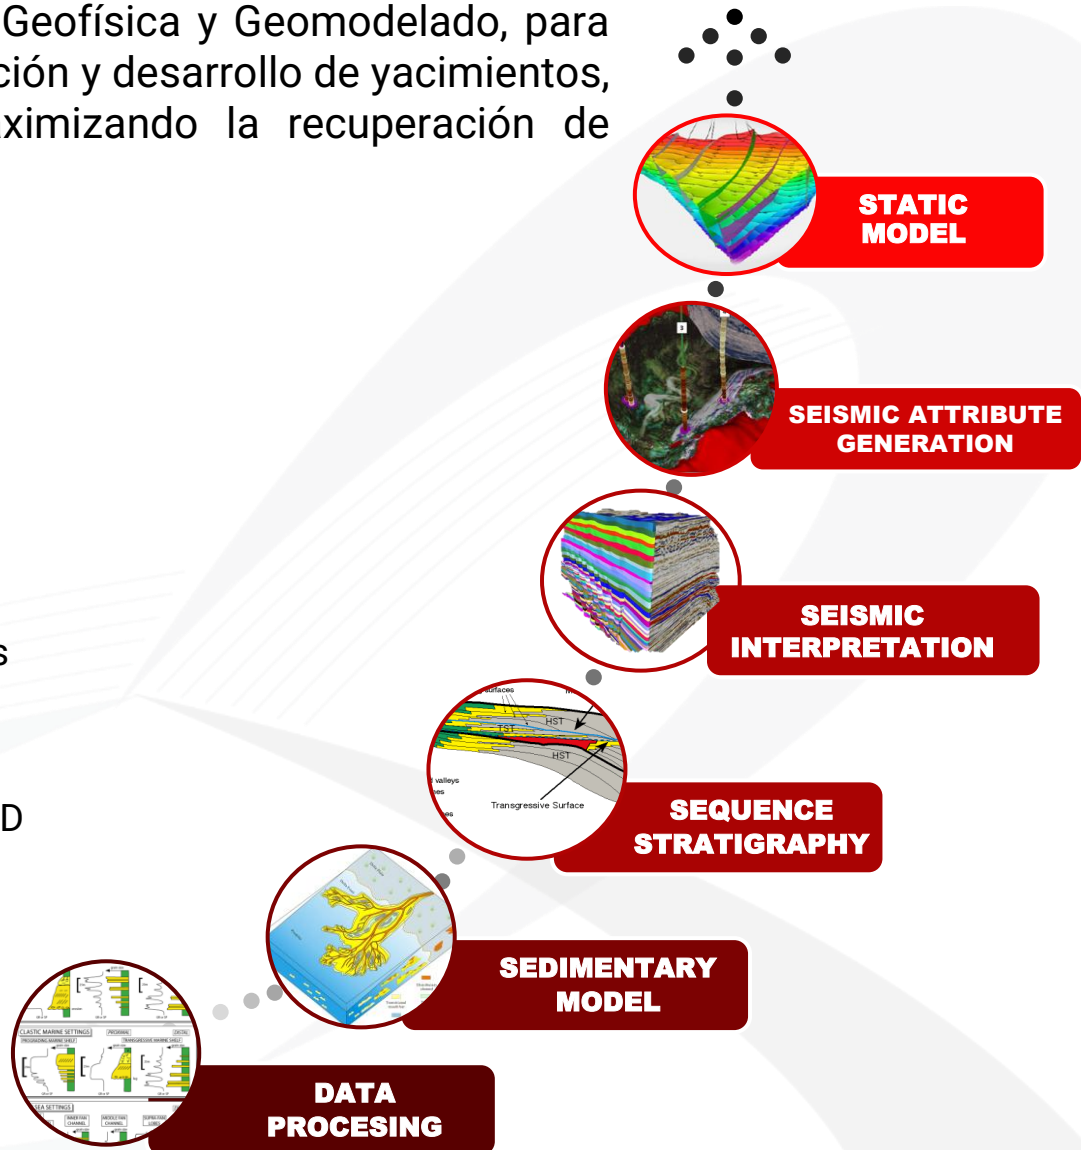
Geofísica y Geomodelado, para
ción y desarrollo de yacimientos,
ximizando la recuperación de

STATIC MODEL

3

SEISMIC ATTRIBUTE GENERATION

SEISMIC INTERPRETATION

s

surfaces
HST
TST
HST
valleys
Transgressive Surface

SEQUENCE STRATIGRAPHY

D

SEDIMENTARY MODEL

CLASTIC MARINE SETTINGS
PROGRADING MARINE SHELF
TRANSGRESSIVE MARINE SHELF
PROXIMAL
DISTAL
SEA SETTINGS
INNER FAN CHANNEL
MIDDLE FAN CHANNEL
SUPRA FAN LOBE

DATA PROCESING